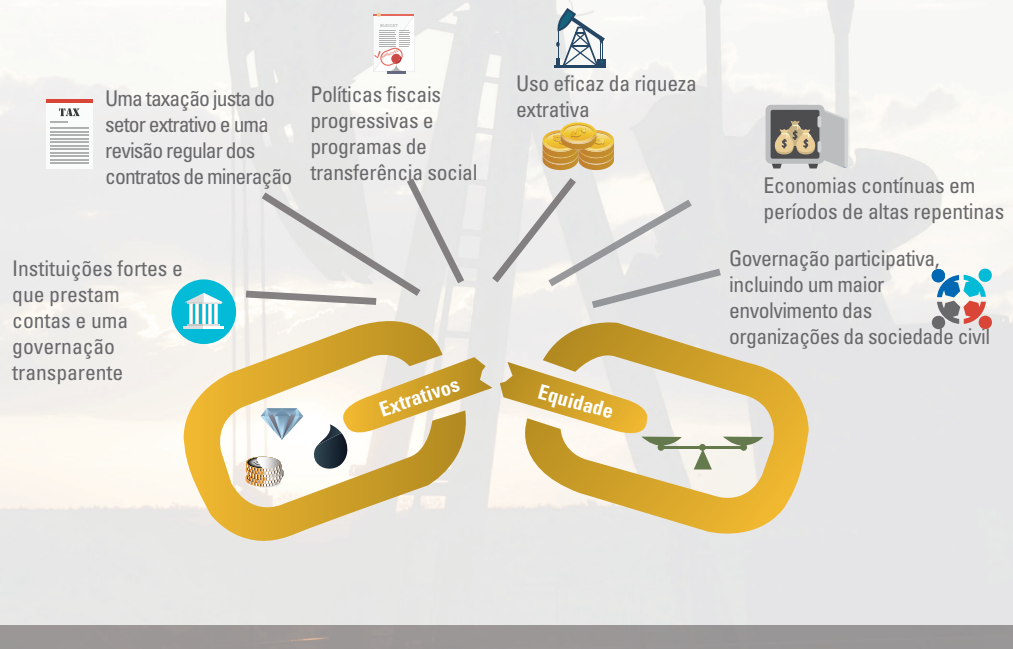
TAX

Uma taxação justa do setor extrativo e uma revisão regular dos contratos de mineração

BUDGET

Políticas fiscais progressivas e programas de transferência social

Uso eficaz da riqueza extrativa

Economias contínuas em períodos de altas repentinas

Instituições fortes e que prestam contas e uma governação transparente

Governação participativa, incluindo um maior envolvimento das organizações da sociedade civil

Extrativos

Equidade